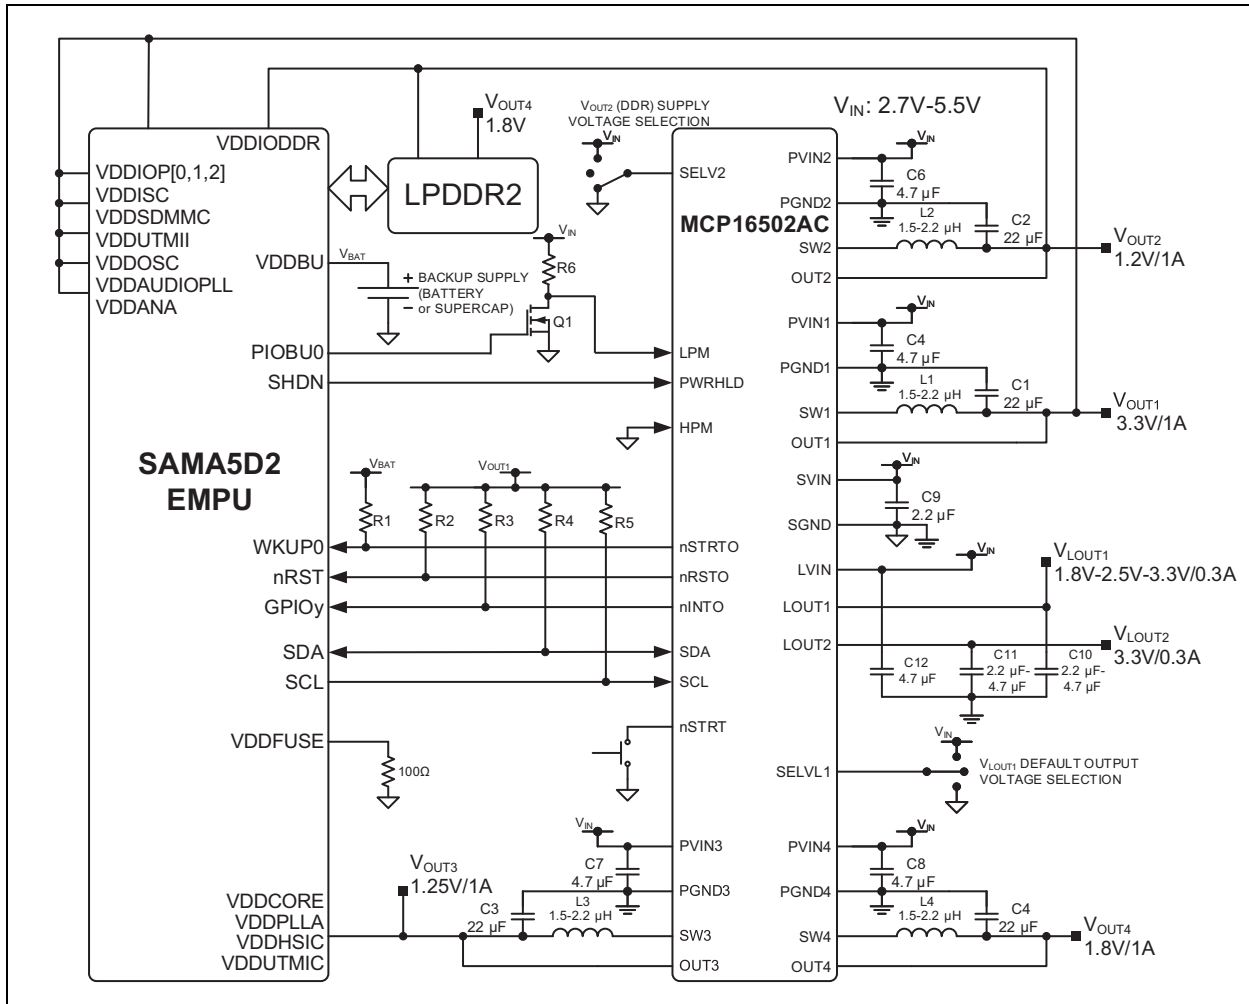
$V_{OUT4}$
1.8V

$V_{OUT2}$ (DDR) SUPPLY VOLTAGE SELECTION

$V_{IN}$: 2.7V-5.5V

VDDIODDR
VDDIOP[0,1,2]
VDDISC
VDDSDMMC
VDDUTMII
VDDOSC
VDDAUDIOPLL
VDDANA

LPDDR2

VDDBU
$V_{BAT}$
+ BACKUP SUPPLY (BATTERY − or SUPERCAP)

$V_{IN}$
R6
Q1

PIOBU0
SHDN

SAMA5D2
EMPU

$V_{BAT}$
$V_{OUT1}$
R1
R2
R3
R4
R5

WKUP0
nRST
GPIOy
SDA
SCL

VDDFUSE
100Ω

$V_{OUT3}$
1.25V/1A

VDDCORE
VDDPLLA
VDDHSIC
VDDUTMIC

C3
22 µF
L3
1.5-2.2 µH
C7
4.7 µF
$V_{IN}$

$V_{IN}$
SELV2
MCP16502AC
LPM
PWRHLD
HPM
nSTRTO
nRSTO
nINTO
SDA
SCL
nSTRT
PVIN3
PGND3
SW3
OUT3

PVIN2
PGND2
SW2
OUT2
$V_{IN}$
C6
4.7 µF
L2
1.5-2.2 µH
C2
22 µF
$V_{OUT2}$
1.2V/1A

PVIN1
PGND1
SW1
OUT1
$V_{IN}$
C4
4.7 µF
L1
1.5-2.2 µH
C1
22 µF
$V_{OUT1}$
3.3V/1A

SVIN
SGND
$V_{IN}$
C9
2.2 µF

LVIN
LOUT1
LOUT2
$V_{IN}$
$V_{LOUT1}$
1.8V-2.5V-3.3V/0.3A
$V_{LOUT2}$
3.3V/0.3A
C12
4.7 µF
C11
2.2 µF-4.7 µF
C10
2.2 µF-4.7 µF

SELVL1
$V_{IN}$
$V_{LOUT1}$ DEFAULT OUTPUT VOLTAGE SELECTION

PVIN4
PGND4
SW4
OUT4
$V_{IN}$
C8
4.7 µF
L4
1.5-2.2 µH
C4
22 µF
$V_{OUT4}$
1.8V/1A